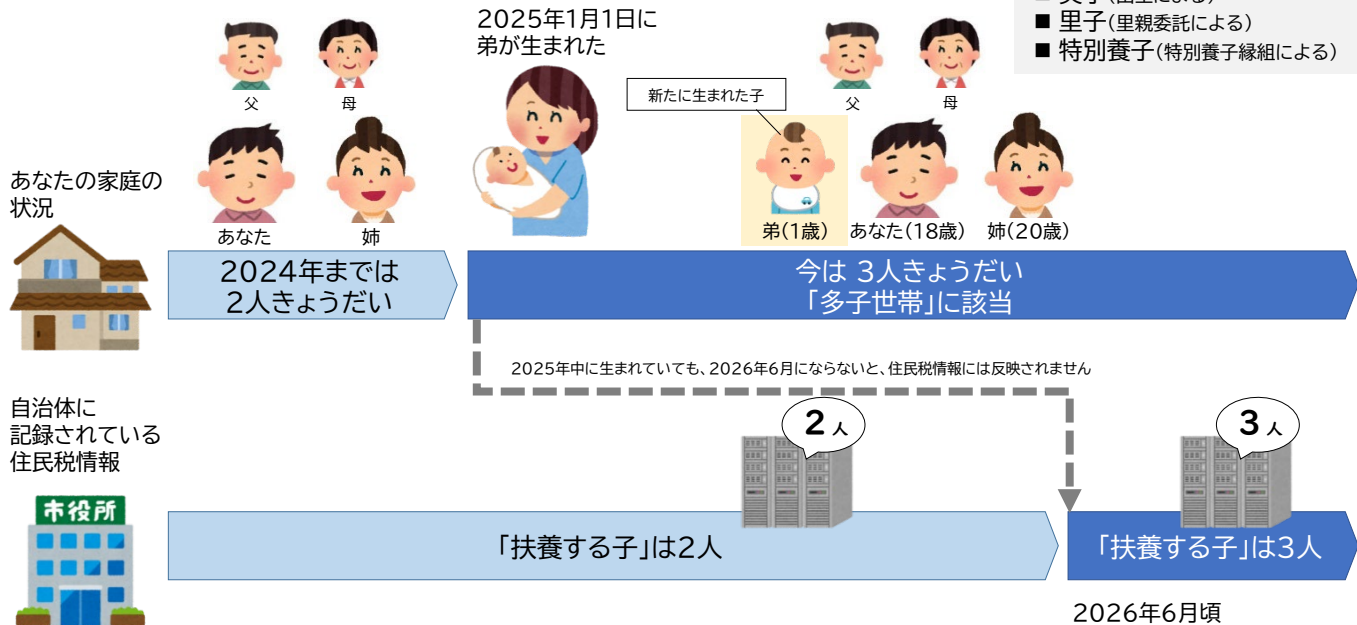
■ 里子(里親委託による)
■ 特別養子(特別養子縁組による)

2025年1月1日に
弟が生まれた

父 母
あなた 姉

新たに生まれた子

父 母
弟(1歳) あなた(18歳) 姉(20歳)

あなたの家庭の状況

2024年までは
2人きょうだい

今は 3人きょうだい
「多子世帯」に該当

2025年中に生まれていても、2026年6月にならないと、住民税情報には反映されません

自治体に記録されている住民税情報

市役所

2人

3人

「扶養する子」は2人

「扶養する子」は3人

2026年6月頃